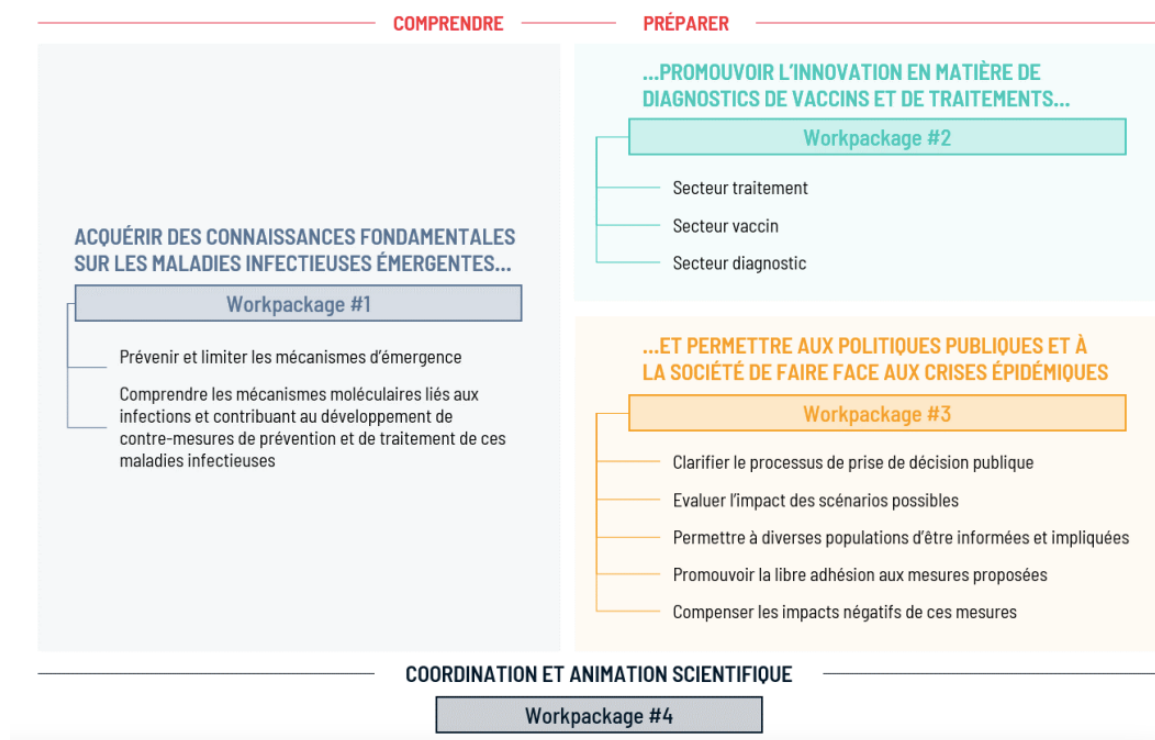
COMPRENDRE

PRÉPARER

ACQUÉRIR DES CONNAISSANCES FONDAMENTALES SUR LES MALADIES INFECTIEUSES ÉMERGENTES...

Workpackage #1

Prévenir et limiter les mécanismes d'émergence

Comprendre les mécanismes moléculaires liés aux infections et contribuant au développement de contre-mesures de prévention et de traitement de ces maladies infectieuses

...PROMOUVOIR L'INNOVATION EN MATIÈRE DE DIAGNOSTICS DE VACCINS ET DE TRAITEMENTS...

Workpackage #2

Secteur traitement

Secteur vaccin

Secteur diagnostic

...ET PERMETTRE AUX POLITIQUES PUBLIQUES ET À LA SOCIÉTÉ DE FAIRE FACE AUX CRISES ÉPIDÉMIQUES

Workpackage #3

Clarifier le processus de prise de décision publique

Evaluer l'impact des scénarios possibles

Permettre à diverses populations d'être informées et impliquées

Promouvoir la libre adhésion aux mesures proposées

Compenser les impacts négatifs de ces mesures

COORDINATION ET ANIMATION SCIENTIFIQUE

Workpackage #4